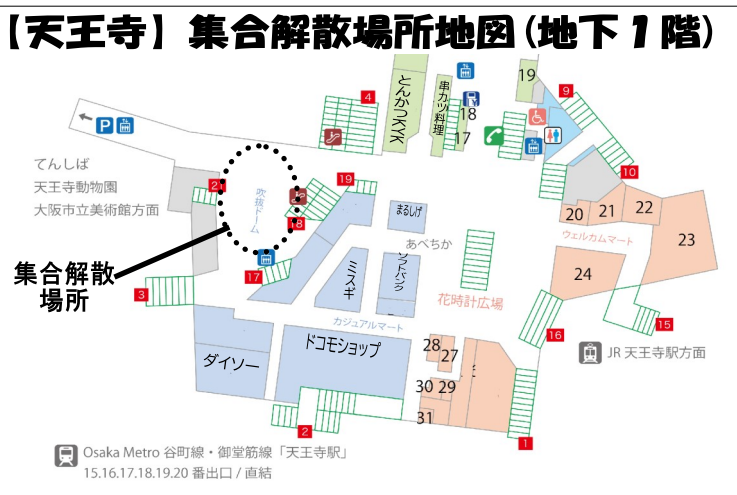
【天王寺】集合解散場所地図（地下１階）

とんかつKYK
串カツ料理
19
18
17
4
9
10
てんしば
天王寺動物園
大阪市立美術館方面
2
19
吹抜ドーム
18
17
3
集合解散場所
まるしげ
あべちか
ミスド
ソフトバンク
花時計広場
カジュアルマート
ウェルカムマート
20
21
22
23
24
16
15
JR 天王寺駅方面
ダイソー
ドコモショップ
28
27
30
29
31
2
1
Osaka Metro 谷町線・御堂筋線「天王寺駅」
15.16.17.18.19.20 番出口 / 直結